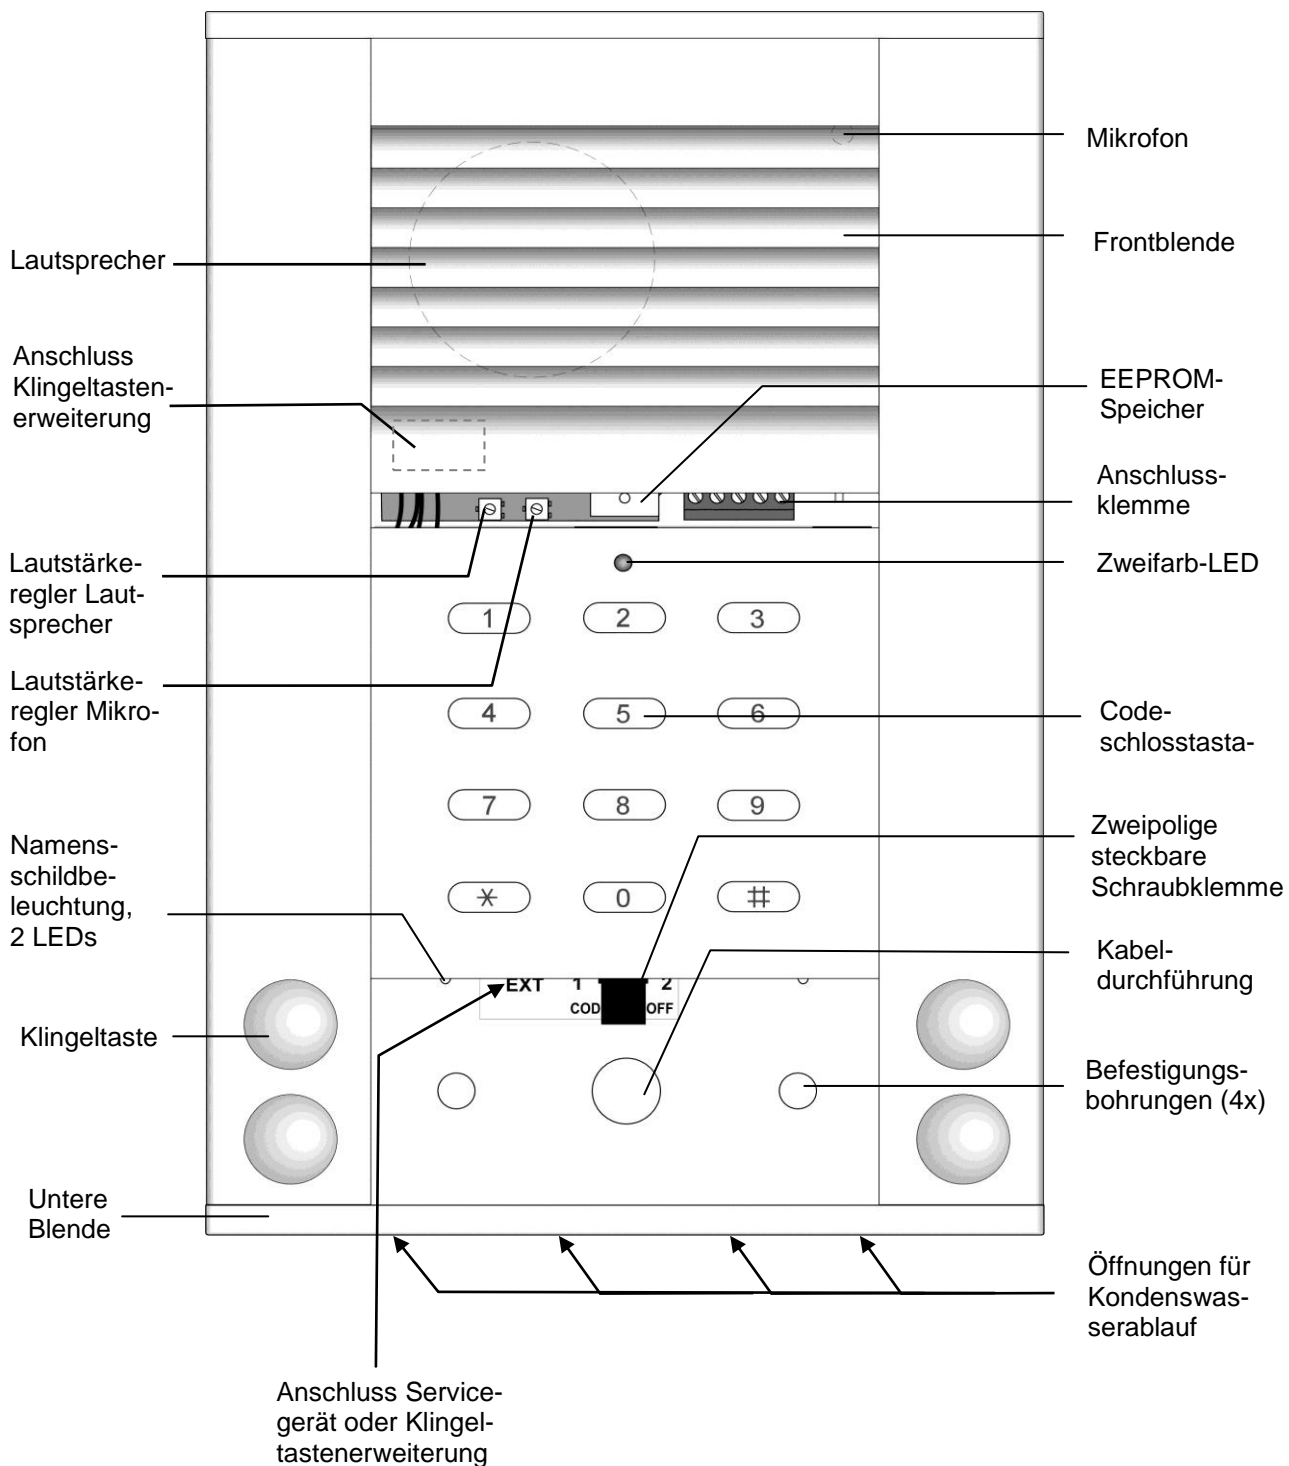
Mikrofon

Frontblende

Lautsprecher

Anschluss Klingeltastenerweiterung

EEPROM-Speicher

Anschlussklemme

Lautstärkeregler Lautsprecher

Zweifarb-LED

1 2 3

Lautstärkeregler Mikrofon

4 5 6

Codeschlosstasta-

7 8 9

Zweipolige steckbare Schraubklemme

Namensschildbeleuchtung, 2 LEDs

$*$ 0 #

Kabeldurchführung

EXT 1 2 COD OFF

Klingeltaste

Befestigungsbohrungen (4x)

Untere Blende

Öffnungen für Kondenswasserablauf

Anschluss Servicegerät oder Klingeltastenerweiterung